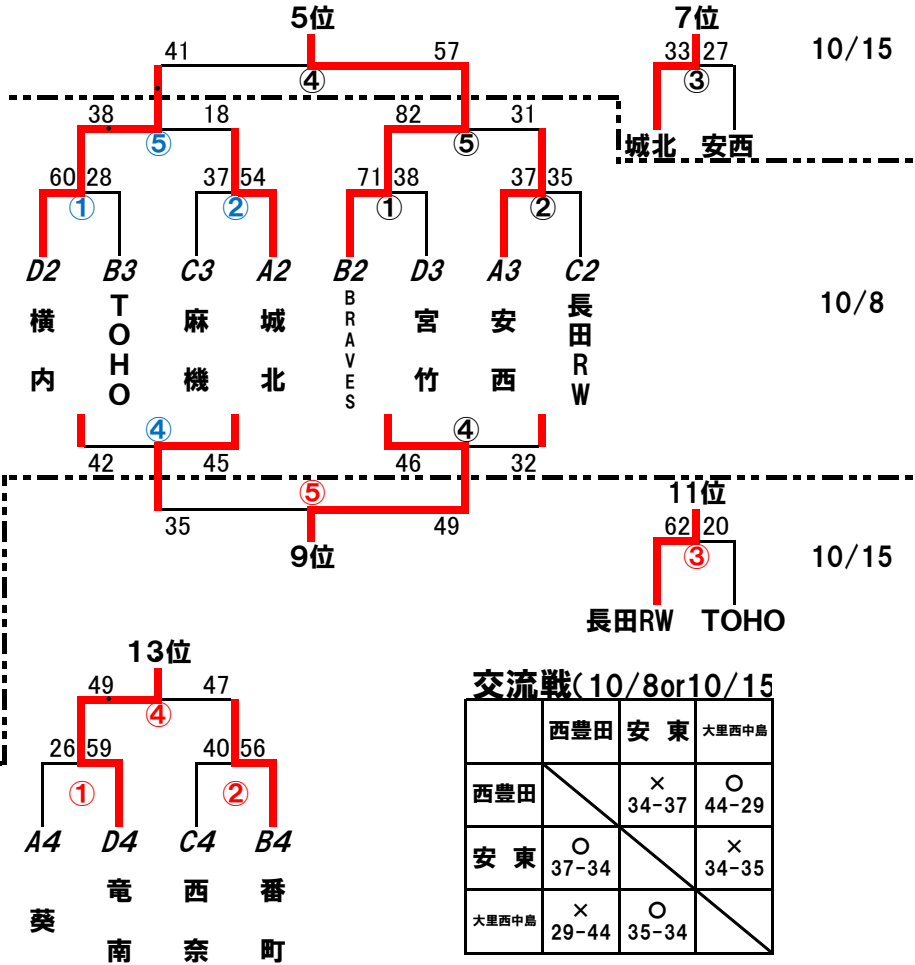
5位

41 ④ 57

7位

33 ③ 27

10/15

城北 安西

38 ⑤ 18

82 ⑤ 31

60 ① 28

37 ② 54

71 ① 38

37 ② 35

D2 B3 C3 A2 B2 D3 A3 C2

横内 TOHO 麻機 城北 BRAVES 宮竹 安西 長田RW

10/8

④

42 45

④

46 32

⑤

35 49

9位

11位

62 ③ 20

10/15

長田RW TOHO

13位

49 ④ 47

26 ① 59

40 ② 56

A4 D4 C4 B4

葵 竜南 西奈 番町

交流戦(10/8or10/15

| | 西豊田 | 安 東 | 大里西中島 |
|---|---|---|---|
| 西豊田 | | × 34-37 | ○ 44-29 |
| 安 東 | ○ 37-34 | | × 34-35 |
| 大里西中島 | × 29-44 | ○ 35-34 | |